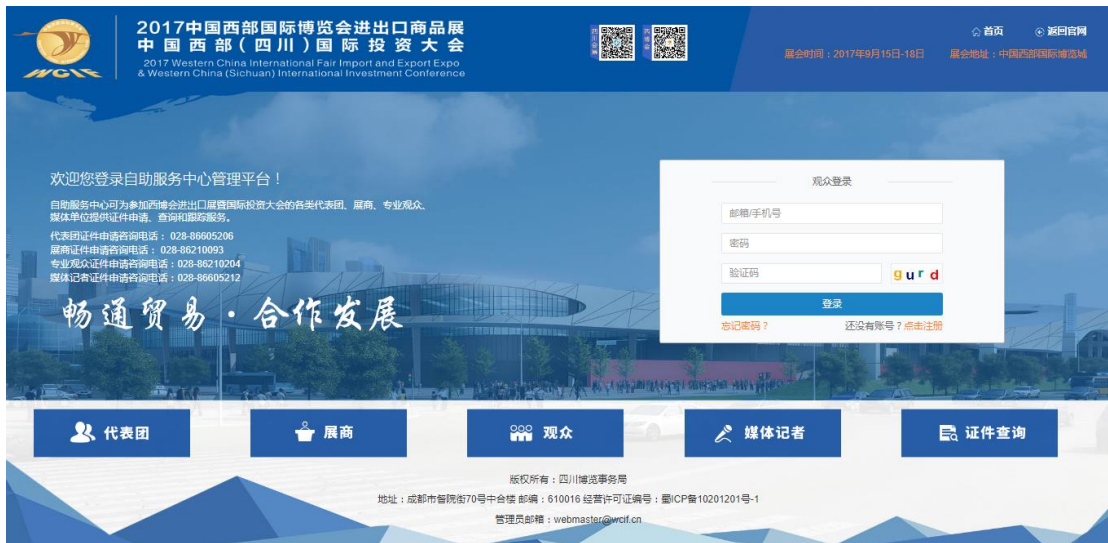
WCIF

2017中国西部国际博览会进出口商品展
中国西部（四川）国际投资大会
2017 Western China International Fair Import and Export Expo & Western China (Sichuan) International Investment Conference

首页 返回官网

届会时间：2017年9月15日-18日 届会地址：中国西部国际博览城

欢迎您登录自助服务中心管理平台！

自助服务中心可为参加西博会进出口展暨国际投资大会的各类代表团、展商、专业观众、媒体单位提供证件申请、查询和服务服务。

代表团证件申请咨询电话：028-86605206
展商证件申请咨询电话：028-86210093
专业观众证件申请咨询电话：028-86210204
媒体记者证件申请咨询电话：028-86605212

畅通贸易 · 合作发展

观众登录

邮箱/手机号

密码

验证码

gurd

登录

忘记密码？

还没有账号？点击注册

代表团

展商

观众

媒体记者

证件查询

版权所有：四川博览事务局

地址：成都市督院街70号中合楼 邮编：610016 经营许可证编号：蜀ICP备10201201号-1

管理员邮箱：webmaster@wcif.cn